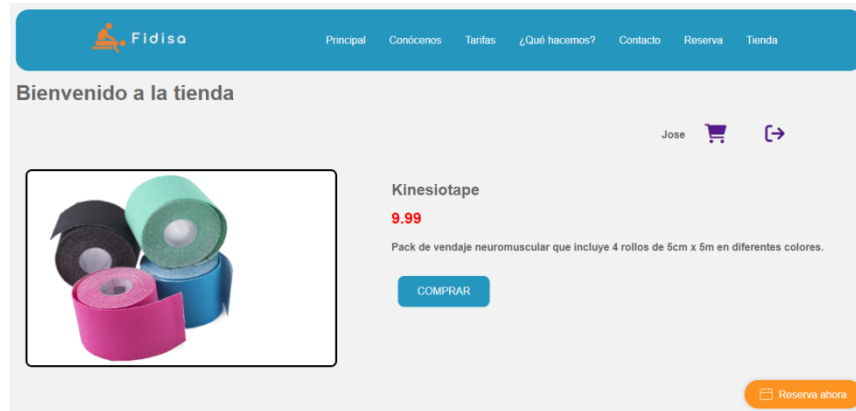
Fidisa

Principal Conócenos Tarifas ¿Qué hacemos? Contacto Reserva Tienda

Bienvenido a la tienda

Jose

Kinesiotape

9.99

Pack de vendaje neuromuscular que incluye 4 rollos de 5cm x 5m en diferentes colores.

COMPRAR

Reserva ahora